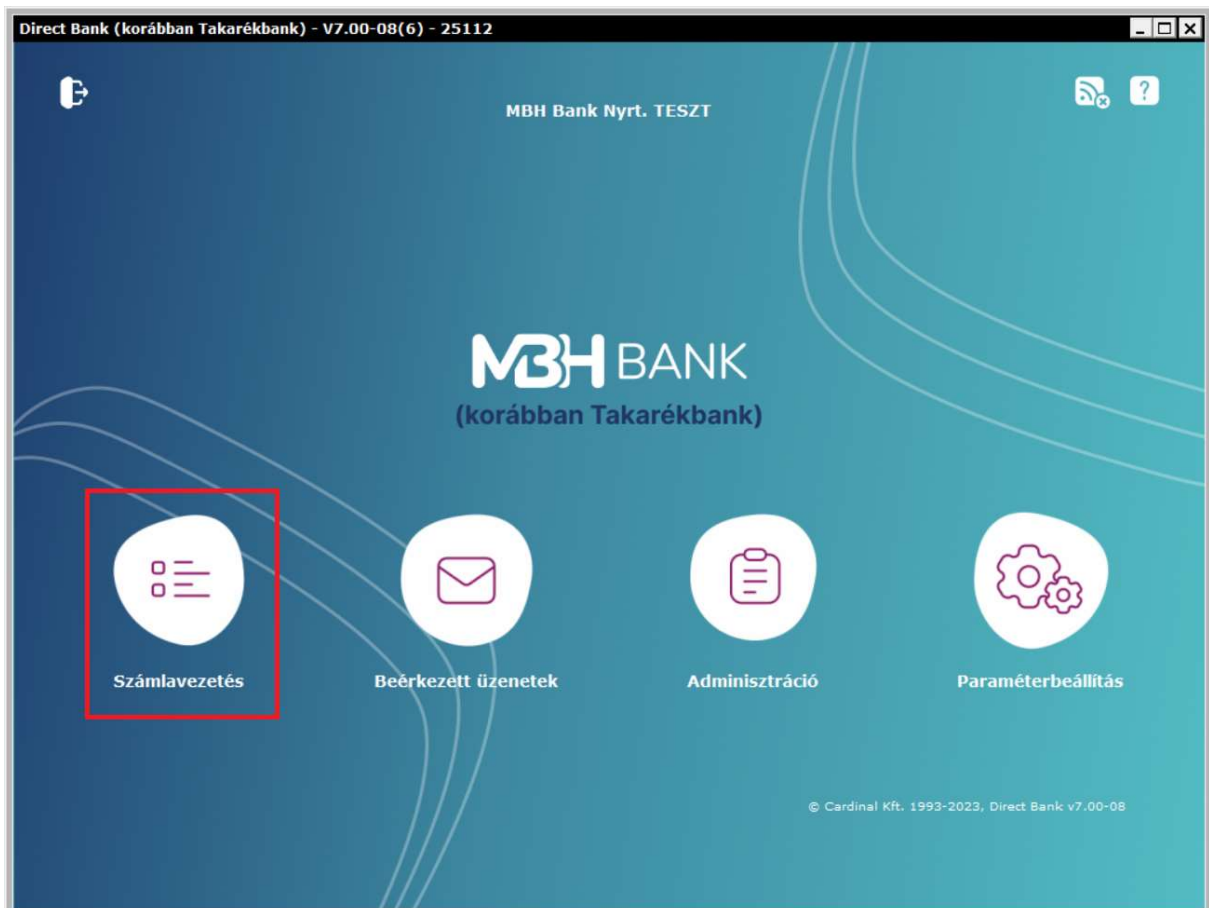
Direct Bank (korábban Takarékbank) - V7.00-08(6) - 25112

MBH Bank Nyrt. TESZT

MBH BANK
(korábban Takarékbank)

Számlavezetés

Beérkezett üzenetek

Adminisztráció

Paraméterbeállítás

© Cardinal Kft. 1993-2023, Direct Bank v7.00-08